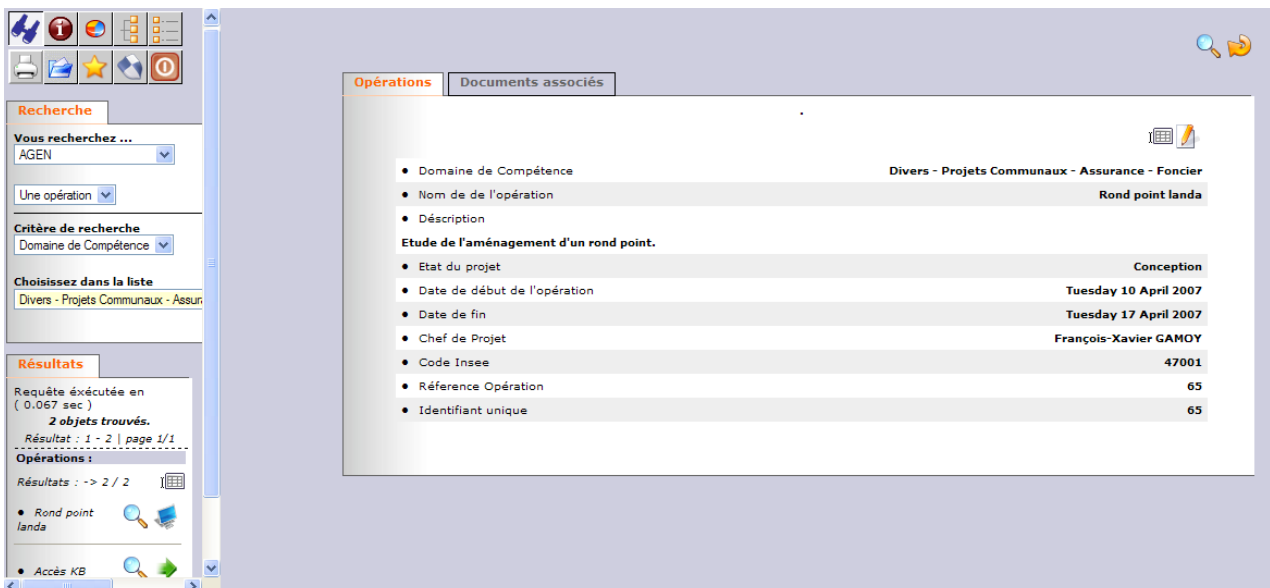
Recherche

Vous recherchez ...

AGEN

Une opération

Critère de recherche

Domaine de Compétence

Choisissez dans la liste

Divers - Projets Communaux - Assur

Résultats

Requête éxécutée en ( 0.067 sec )

2 objets trouvés.

Résultat : 1 - 2 | page 1/1

Opérations :

Résultats : -> 2 / 2

• Rond point landa

• Accès KB

Opérations | Documents associés

.

| | |
|---|---|
| • Domaine de Compétence | Divers - Projets Communaux - Assurance - Foncier |
| • Nom de de l'opération | Rond point landa |
| • Déscription | |

Etude de l'aménagement d'un rond point.

| | |
|---|---|
| • Etat du projet | Conception |
| • Date de début de l'opération | Tuesday 10 April 2007 |
| • Date de fin | Tuesday 17 April 2007 |
| • Chef de Projet | François-Xavier GAMOY |
| • Code Insee | 47001 |
| • Réference Opération | 65 |
| • Identifiant unique | 65 |